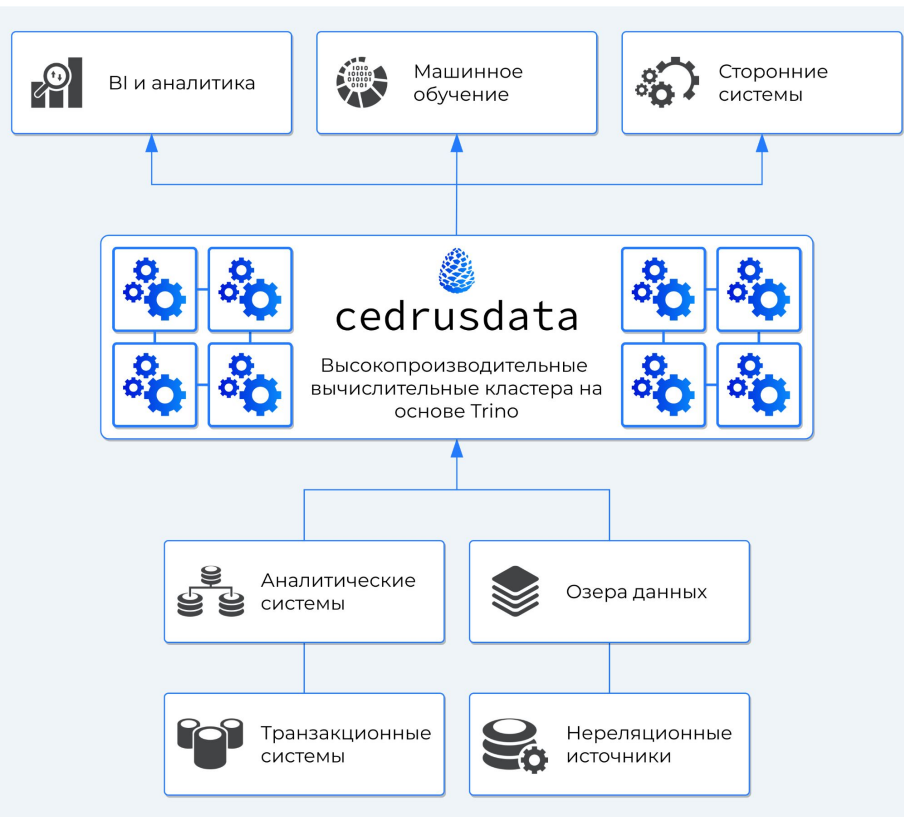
BI и аналитика

Машинное обучение

Сторонние системы

cedrusdata

Высокопроизводительные вычислительные кластера на основе Trino

Аналитические системы

Озера данных

Транзакционные системы

Нереляционные источники